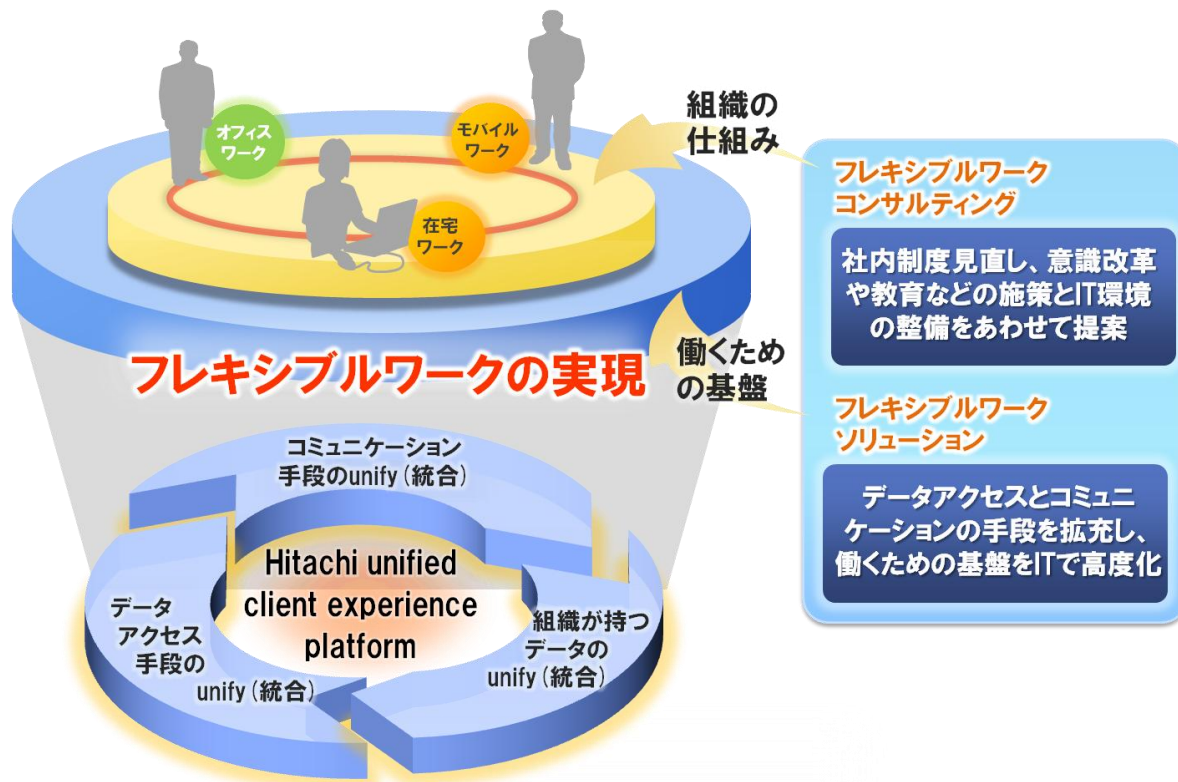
オフィスワーク

モバイルワーク

在宅ワーク

組織の仕組み

フレキシブルワークコンサルティング

社内制度見直し、意識改革や教育などの施策とIT環境の整備をあわせて提案

フレキシブルワークの実現

働くための基盤

フレキシブルワークソリューション

データアクセスとコミュニケーションの手段を拡充し、働くための基盤をITで高度化

コミュニケーション手段のunify（統合）

Hitachi unified client experience platform

データアクセス手段のunify（統合）

組織が持つデータのunify（統合）